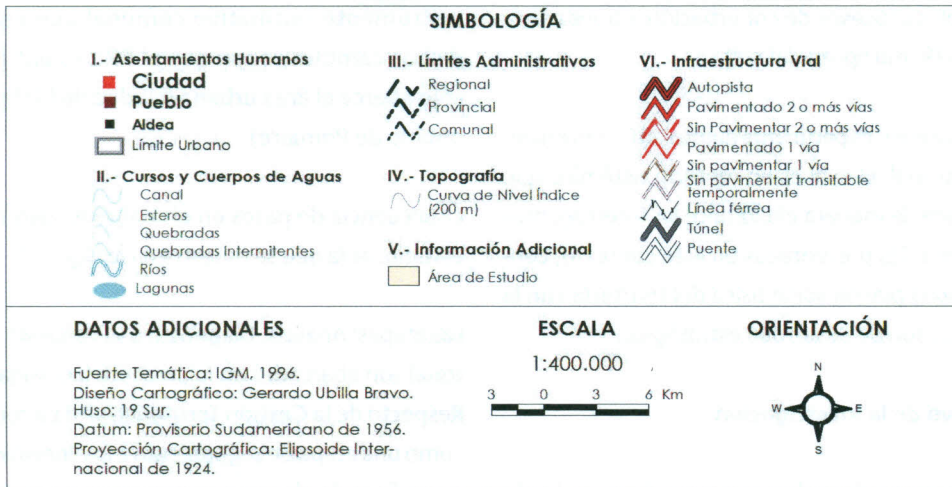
SIMBOLOGÍA

I.- Asentamientos Humanos
Ciudad
Pueblo
Aldea
Límite Urbano

II.- Cursos y Cuerpos de Aguas
Canal
Esteros
Quebradas
Quebradas Intermitentes
Ríos
Lagunas

III.- Límites Administrativos
Regional
Provincial
Comunal

IV.- Topografía
Curva de Nivel Índice (200 m)

V.- Información Adicional
Área de Estudio

VI.- Infraestructura Vial
Autopista
Pavimentado 2 o más vías
Sin Pavimentar 2 o más vías
Pavimentado 1 vía
Sin pavimentar 1 vía
Sin pavimentar transitable temporalmente
Línea férrea
Túnel
Puente

DATOS ADICIONALES
Fuente Temática: IGM, 1996.
Diseño Cartográfico: Gerardo Ubilla Bravo.
Huso: 19 Sur.
Datum: Provisorio Sudamericano de 1956.
Proyección Cartográfica: Elipsoide Internacional de 1924.

ESCALA
1:400.000
3 0 3 6 Km

ORIENTACIÓN
N
W E
S